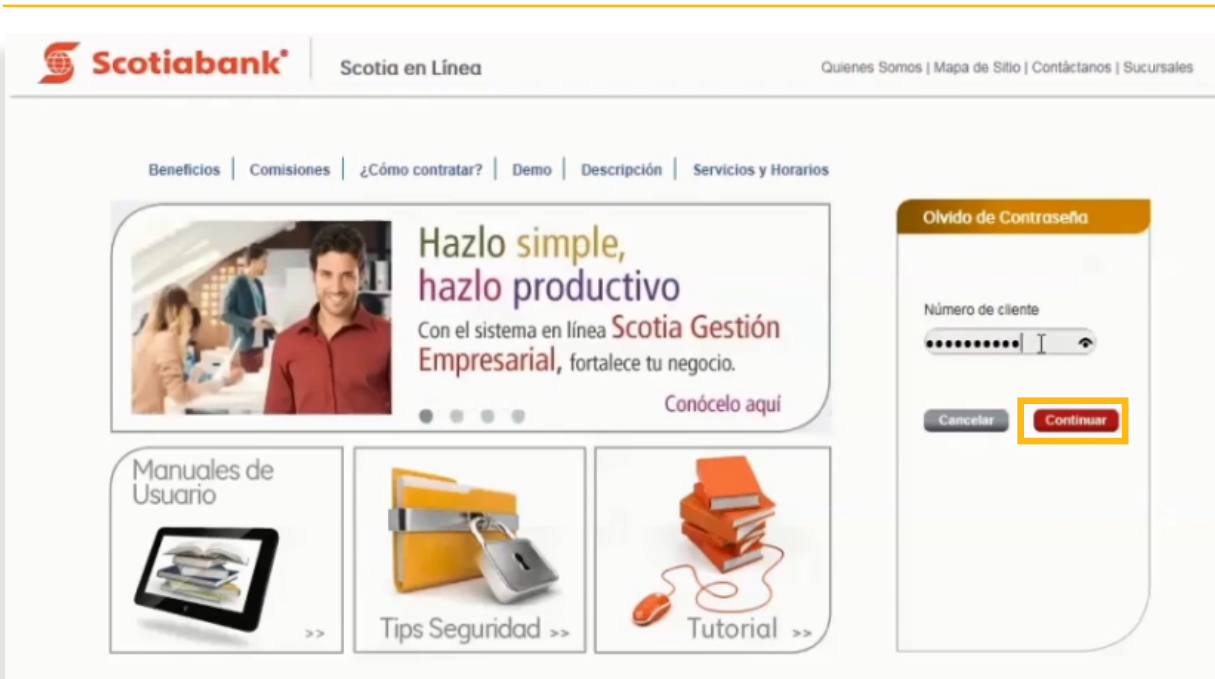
Scotiabank® | Scotia en Línea

Quienes Somos | Mapa de Sitio | Contáctanos | Sucursales

Beneficios | Comisiones | ¿Cómo contratar? | Demo | Descripción | Servicios y Horarios

Hazlo simple, hazlo productivo

Con el sistema en línea Scotia Gestión Empresarial, fortalece tu negocio.

Conócelo aquí

Manuales de Usuario >>

Tips Seguridad >>

Tutorial >>

Olvido de Contraseña

Número de cliente

••••••••••

Cancelar

Continuar